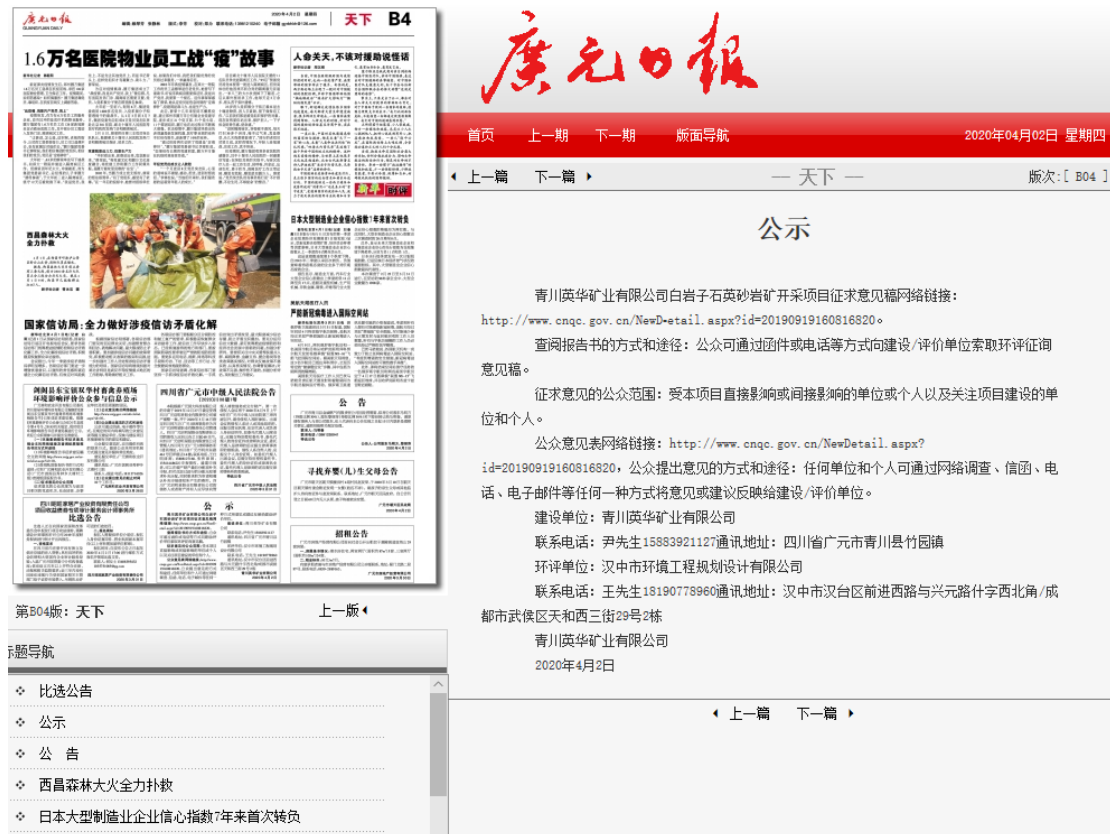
廣元日報

首页　上一期　下一期　版面导航　2020年04月02日 星期四

上一篇　下一篇　— 天下 —　版次:[ B04 ]

公示

青川英华矿业有限公司白岩子石英砂岩矿开采项目征求意见稿网络链接：http://www.cnqc.gov.cn/NewD-etail.aspx?id=20190919160816820。

查阅报告书的方式和途径：公众可通过函件或电话等方式向建设/评价单位索取环评征询意见稿。

征求意见的公众范围：受本项目直接影响或间接影响的单位或个人以及关注项目建设的单位和个人。

公众意见表网络链接：http://www.cnqc.gov.cn/NewDetail.aspx?id=20190919160816820，公众提出意见的方式和途径：任何单位和个人可通过网络调查、信函、电话、电子邮件等任何一种方式将意见或建议反映给建设/评价单位。

建设单位：青川英华矿业有限公司

联系电话：尹先生15883921127通讯地址：四川省广元市青川县竹园镇

环评单位：汉中市环境工程规划设计有限公司

联系电话：王先生18190778960通讯地址：汉中市汉台区前进西路与兴元路什字西北角/成都市武侯区天和西三街29号2栋

青川英华矿业有限公司

2020年4月2日

上一篇　下一篇

廣元日報　天下　B4

1.6万名医院物业员工战"疫"故事

人命关天，不该对援助设悟语

日本大型制造业企业信心指数7年来首次转负

严防新冠病毒进入国际空间站

西昌森林大火全力扑救

国家信访局：全力做好涉疫信访矛盾化解

四川省广元市中级人民法院公告

公　告

寻找弃婴(儿)生父母公告

招租公告

比选公告

公示

第B04版：天下　上一版

标题导航

比选公告

公示

公　告

西昌森林大火全力扑救

日本大型制造业企业信心指数7年来首次转负